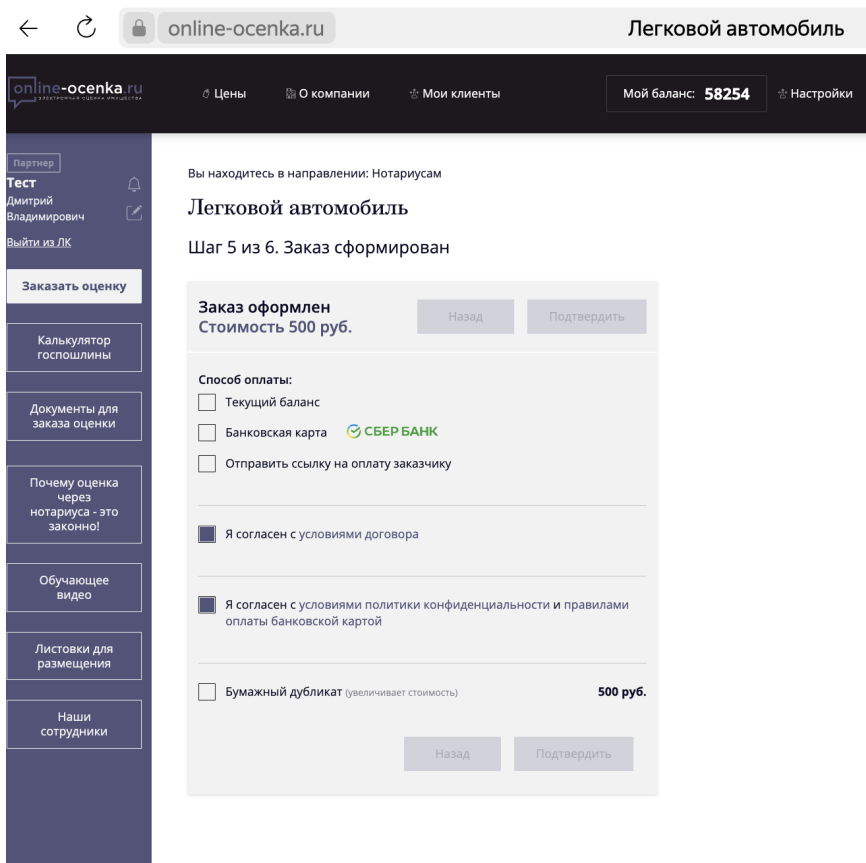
online-ocenka.ru

Легковой автомобиль

online-ocenka.ru
ЭЛЕКТРОННАЯ ОЦЕНКА ИМУЩЕСТВА

Цены
О компании
Мои клиенты
Мой баланс: 58254
Настройки

Партнер
Тест
Дмитрий Владимирович
Выйти из ЛК

Заказать оценку
Калькулятор госпошлины
Документы для заказа оценки
Почему оценка через нотариуса - это законно!
Обучающее видео
Листовки для размещения
Наши сотрудники

Вы находитесь в направлении: Нотариусам

Легковой автомобиль

Шаг 5 из 6. Заказ сформирован

Заказ оформлен
Стоимость 500 руб.

Назад
Подтвердить

Способ оплаты:
Текущий баланс
Банковская карта СБЕР БАНК
Отправить ссылку на оплату заказчику

Я согласен с условиями договора

Я согласен с условиями политики конфиденциальности и правилами оплаты банковской картой

Бумажный дубликат (увеличивает стоимость) 500 руб.

Назад
Подтвердить